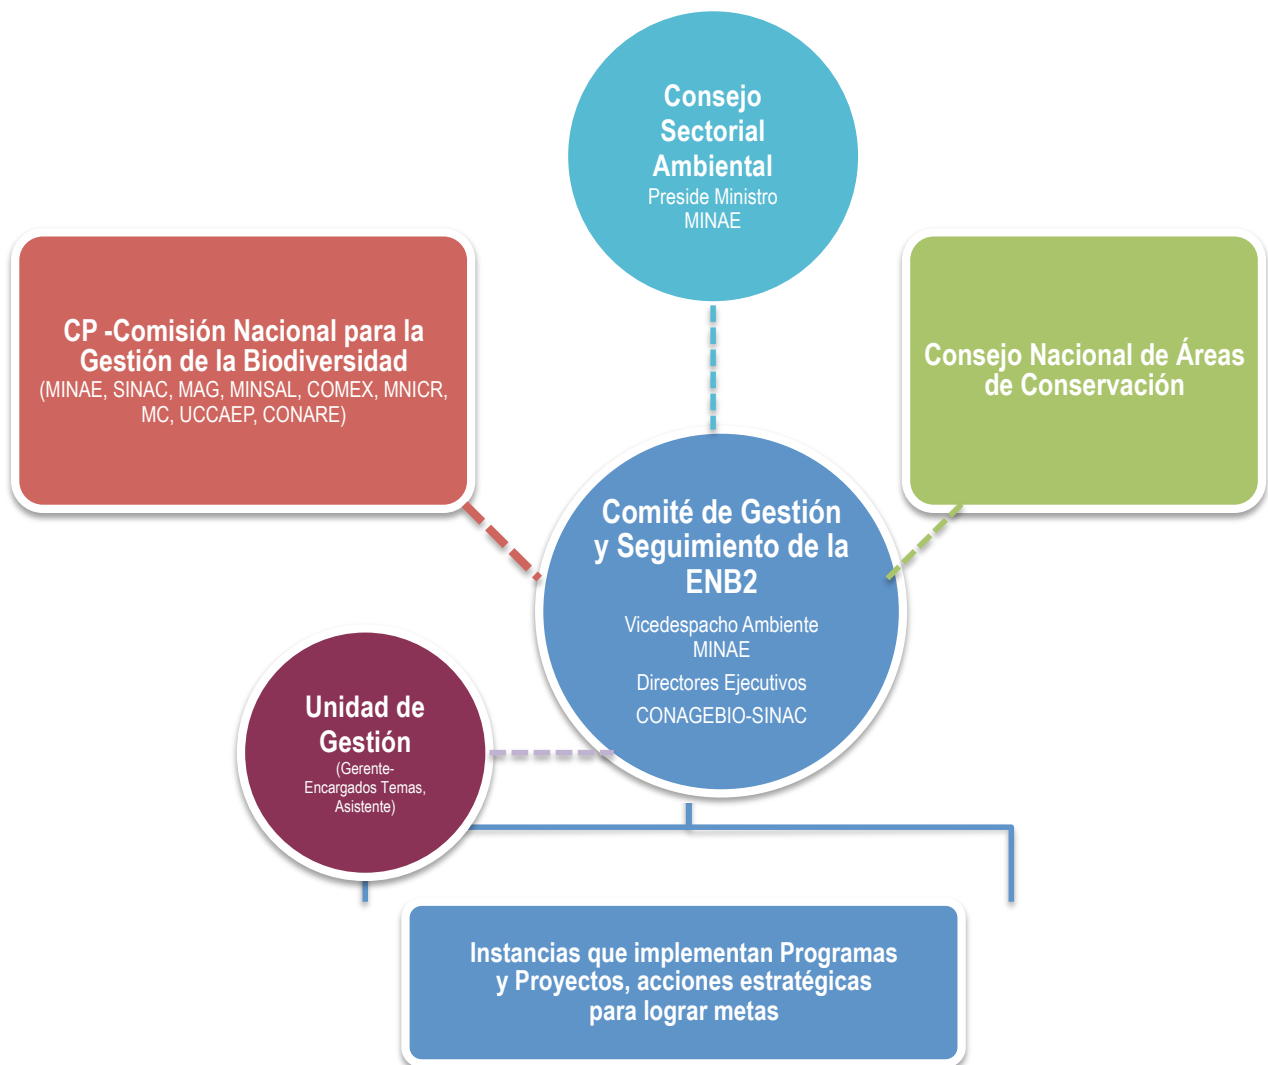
Consejo Sectorial Ambiental
Preside Ministro MINAE

CP -Comisión Nacional para la Gestión de la Biodiversidad
(MINAE, SINAC, MAG, MINSAL, COMEX, MNICR, MC, UCCAEP, CONARE)

Consejo Nacional de Áreas de Conservación

Comité de Gestión y Seguimiento de la ENB2
Vicedespacho Ambiente MINAE
Directores Ejecutivos
CONAGEBIO-SINAC

Unidad de Gestión
(Gerente-Encargados Temas, Asistente)

Instancias que implementan Programas y Proyectos, acciones estratégicas para lograr metas